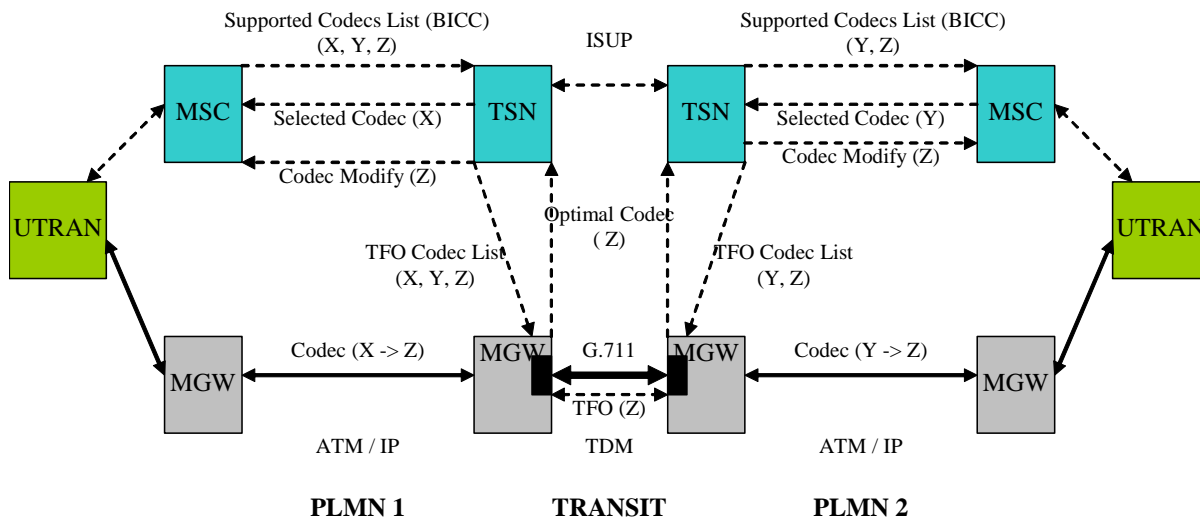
Supported Codecs List (BICC)
(X, Y, Z)

ISUP

Supported Codecs List (BICC)
(Y, Z)

MSC

Selected Codec (X)

TSN

TSN

Selected Codec (Y)

MSC

Codec Modify (Z)

Codec Modify (Z)

UTRAN

Optimal Codec
( Z)

UTRAN

TFO Codec List
(X, Y, Z)

TFO Codec List
(Y, Z)

MGW

Codec (X -> Z)

MGW

G.711

MGW

Codec (Y -> Z)

MGW

TFO (Z)

ATM / IP

TDM

ATM / IP

PLMN 1

TRANSIT

PLMN 2